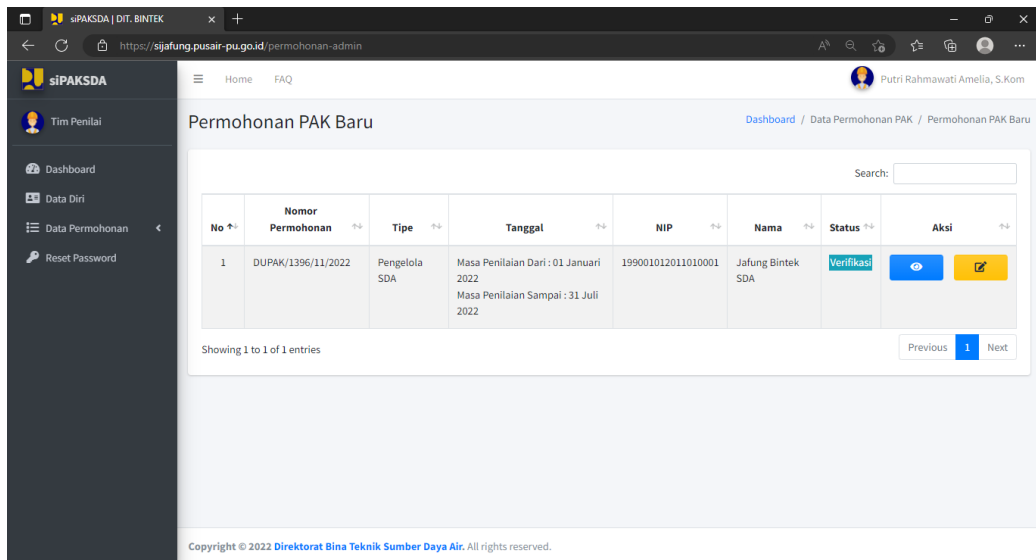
siPAKSDA | DIT. BINTEK

https://sijafung.pusair-pu.go.id/permohonan-admin

siPAKSDA

Home FAQ

Putri Rahmawati Amelia, S.Kom

Tim Penilai

Dashboard

Data Diri

Data Permohonan

Reset Password

Permohonan PAK Baru

Dashboard / Data Permohonan PAK / Permohonan PAK Baru

Search:

| No | Nomor Permohonan | Tipe | Tanggal | NIP | Nama | Status | Aksi |
|---|---|---|---|---|---|---|---|
| 1 | DUPAK/1396/11/2022 | Pengelola SDA | Masa Penilaian Dari : 01 Januari 2022 Masa Penilaian Sampai : 31 Juli 2022 | 199001012011010001 | Jafung Bintek SDA | Verifikasi | |

Showing 1 to 1 of 1 entries

Previous 1 Next

Copyright © 2022 Direktorat Bina Teknik Sumber Daya Air. All rights reserved.